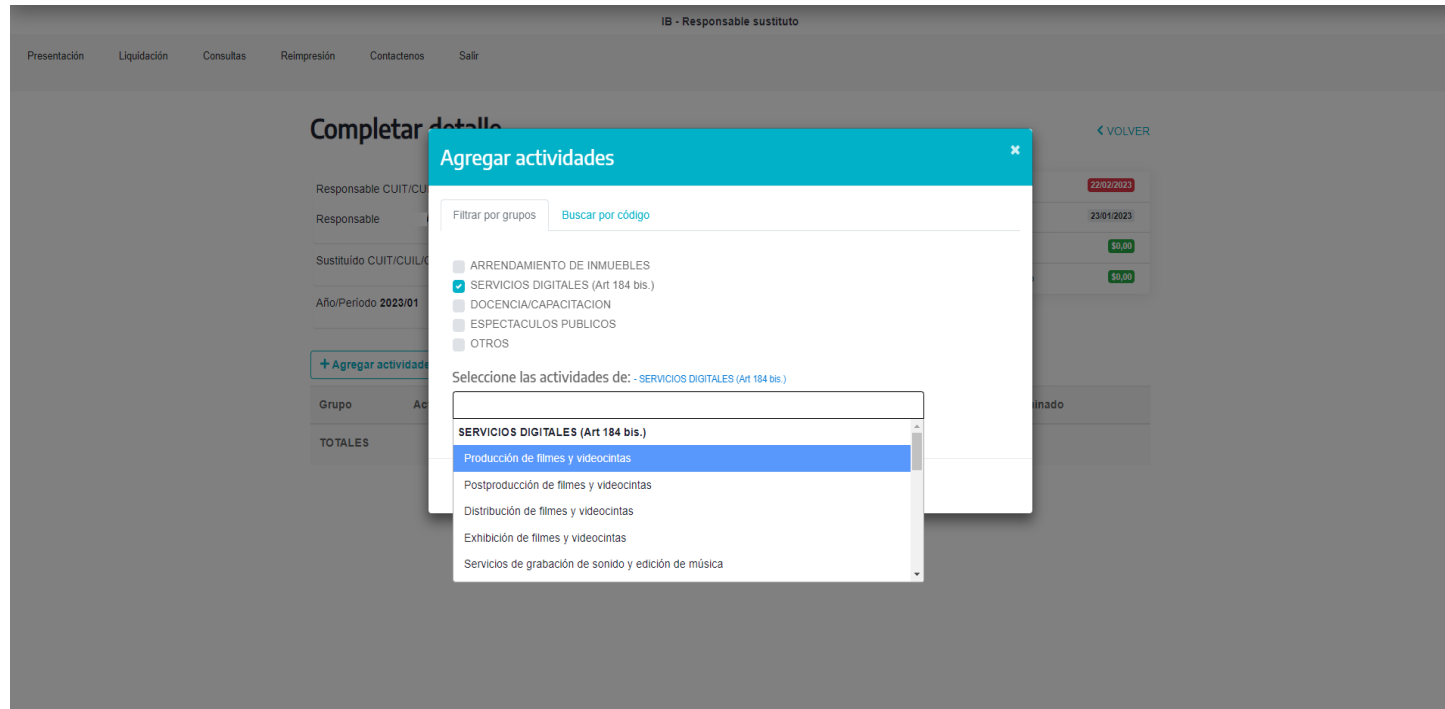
IB - Responsable sustituto

Presentación Liquidación Consultas Reimpresión Contactenos Salir

Completar detalle

VOLVER

Responsable CUIT/CU

Responsable

Sustituído CUIT/CUIL/

Año/Período 2023/01

22/02/2023

23/01/2023

$0,00

$0,00

+ Agregar actividade

Grupo

Ac

inado

TOTALES

Agregar actividades

×

Filtrar por grupos

Buscar por código

ARRENDAMIENTO DE INMUEBLES

SERVICIOS DIGITALES (Art 184 bis.)

DOCENCIA/CAPACITACION

ESPECTACULOS PUBLICOS

OTROS

Seleccione las actividades de: - SERVICIOS DIGITALES (Art 184 bis.)

SERVICIOS DIGITALES (Art 184 bis.)

Producción de filmes y videocintas

Postproducción de filmes y videocintas

Distribución de filmes y videocintas

Exhibición de filmes y videocintas

Servicios de grabación de sonido y edición de música